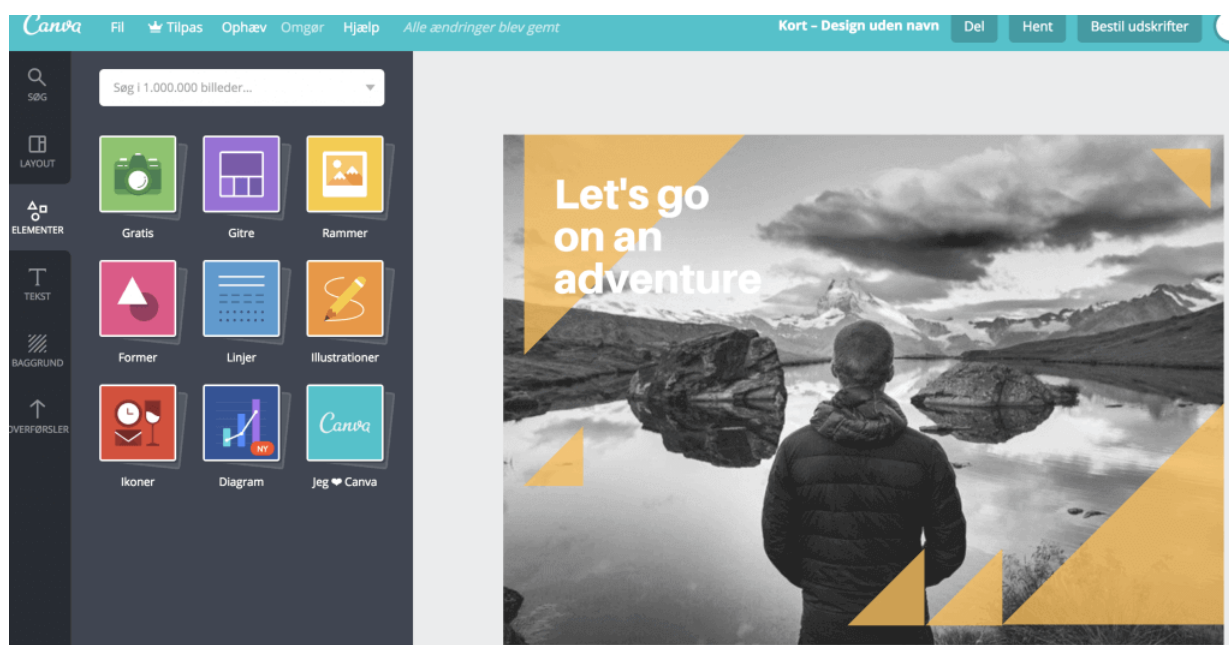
Canva Fil Tilpas Ophæv Omgør Hjælp Alle ændringer blev gemt

Kort – Design uden navn Del Hent Bestil udskrifter

SØG

LAYOUT

ELEMENTER

TEKST

BAGGRUND

OVERFØRSLER

Søg i 1.000.000 billeder...

Gratis

Gitre

Rammer

Former

Linjer

Illustrationer

Ikoner

NY

Diagram

Canva

Jeg ❤ Canva

Let's go on an adventure